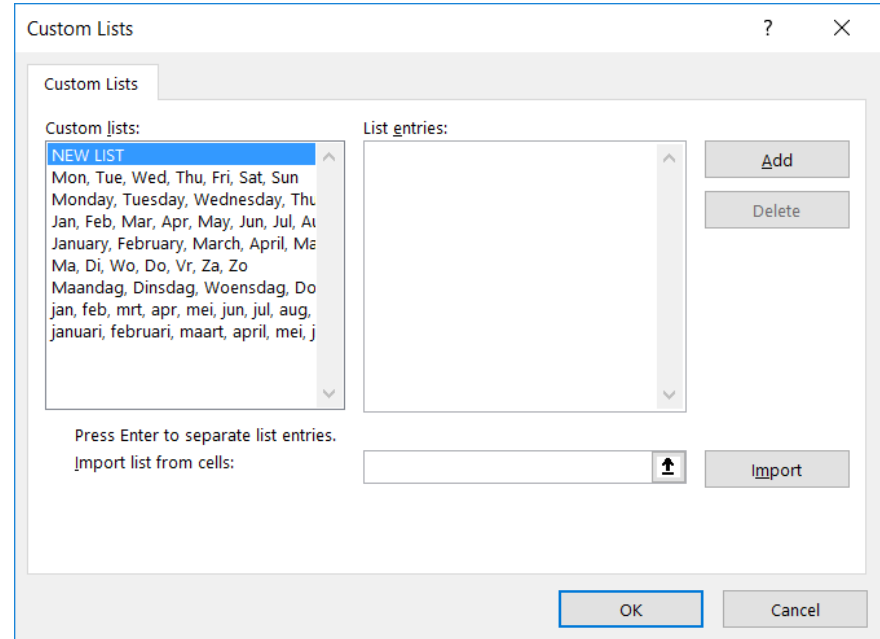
Custom Lists

?

Custom Lists

Custom lists:

NEW LIST
Mon, Tue, Wed, Thu, Fri, Sat, Sun
Monday, Tuesday, Wednesday, Thu
Jan, Feb, Mar, Apr, May, Jun, Jul, Au
January, February, March, April, Ma
Ma, Di, Wo, Do, Vr, Za, Zo
Maandag, Dinsdag, Woensdag, Do
jan, feb, mrt, apr, mei, jun, jul, aug,
januari, februari, maart, april, mei, j

List entries:

Add

Delete

Press Enter to separate list entries.

Import list from cells:

Import

OK

Cancel